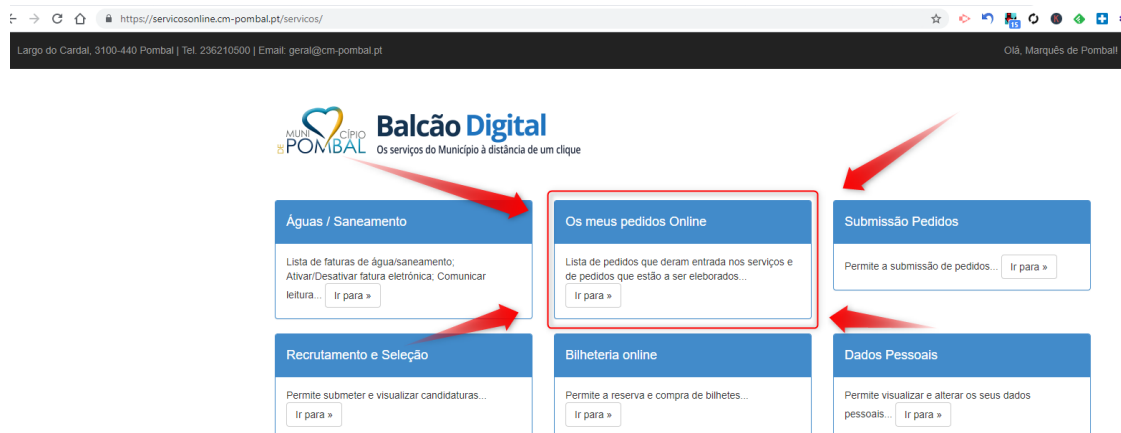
https://servicosonline.cm-pombal.pt/servicos/

Largo do Cardal, 3100-440 Pombal | Tel. 236210500 | Email: geral@cm-pombal.pt

Olá, Marquês de Pombal!

MUNICÍPIO DE POMBAL

Balcão Digital
Os serviços do Município à distância de um clique

Águas / Saneamento

Lista de faturas de água/saneamento; Ativar/Desativar fatura eletrónica; Comunicar leitura... Ir para »

Os meus pedidos Online

Lista de pedidos que deram entrada nos serviços e de pedidos que estão a ser eleborados... Ir para »

Submissão Pedidos

Permite a submissão de pedidos... Ir para »

Recrutamento e Seleção

Permite submeter e visualizar candidaturas... Ir para »

Bilheteria online

Permite a reserva e compra de bilhetes... Ir para »

Dados Pessoais

Permite visualizar e alterar os seus dados pessoais... Ir para »